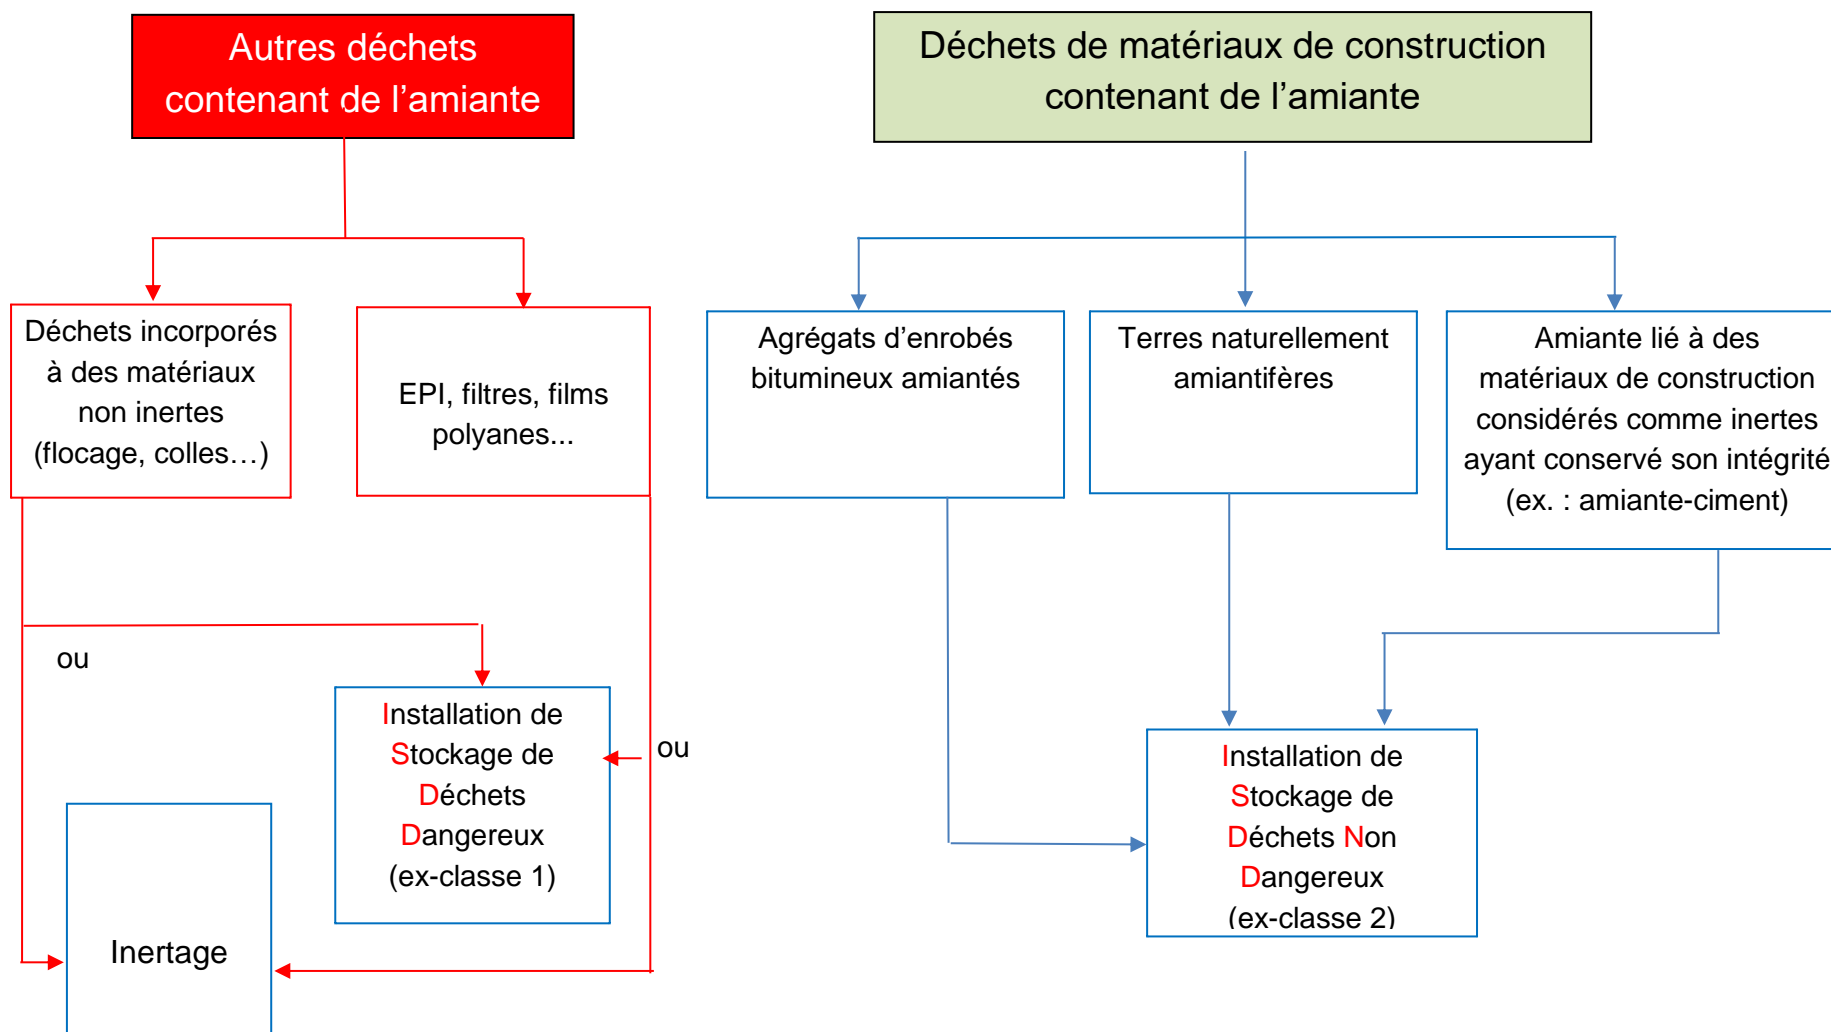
Autres déchets contenant de l’amiante

Déchets de matériaux de construction contenant de l’amiante

Déchets incorporés à des matériaux non inertes (flocage, colles…)

EPI, filtres, films polyanes...

Agrégats d’enrobés bitumineux amiantés

Terres naturellement amiantifères

Amiante lié à des matériaux de construction considérés comme inertes ayant conservé son intégrité (ex. : amiante-ciment)

ou

Installation de Stockage de Déchets Dangereux (ex-classe 1)

ou

Inertage

Installation de Stockage de Déchets Non Dangereux (ex-classe 2)